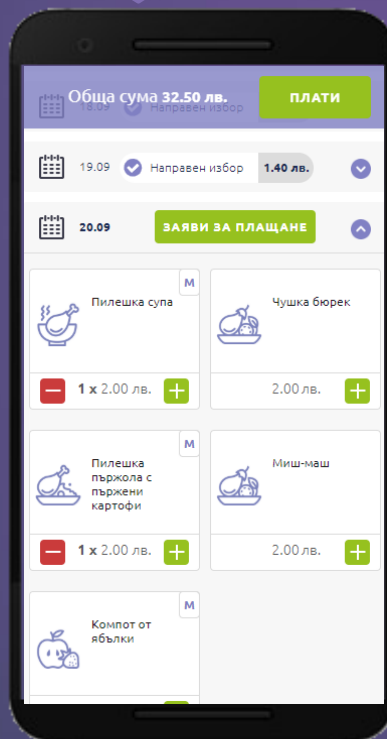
Обща сума 32.50 лв.

ПЛАТИ

18.09 Направен избор

19.09 Направен избор 1.40 лв.

20.09 ЗАЯВИ ЗА ПЛАЩАНЕ

М
Пилешка супа
1 x 2.00 лв.

Чушка бюрек
2.00 лв.

М
Пилешка пържола с пържени картофи
1 x 2.00 лв.

Миш-маш
2.00 лв.

М
Компот от ябълки